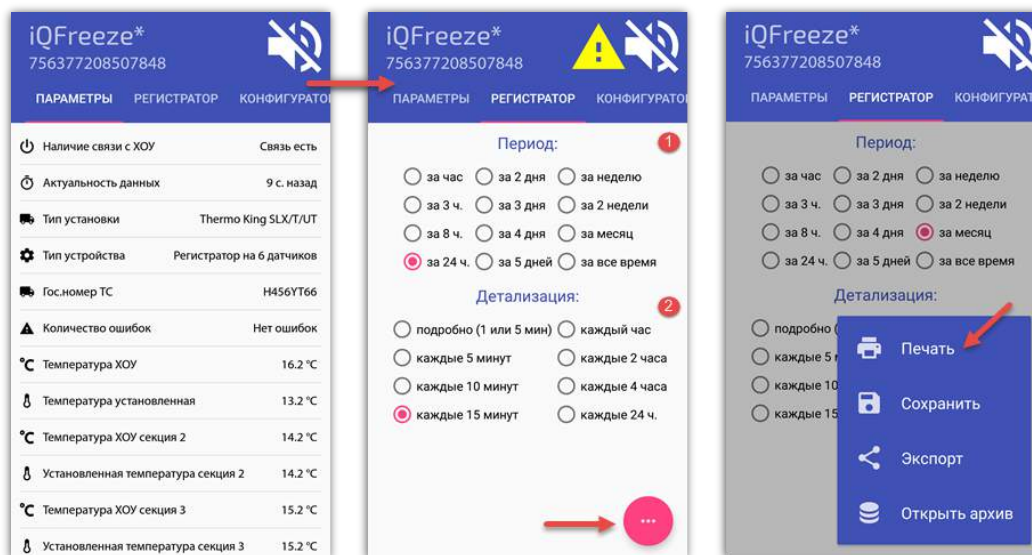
iQFreeze*
756377208507848

ПАРАМЕТРЫ РЕГИСТРАТОР КОНФИГУРАТО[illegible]

Наличие связи с ХОУ Связь есть
Актуальность данных 9 с. назад
Тип установки Thermo King SLX/T/UT
Тип устройства Регистратор на 6 датчиков
Гос.номер ТС Н456YT66
Количество ошибок Нет ошибок
Температура ХОУ 16.2 °C
Температура установленная 13.2 °C
Температура ХОУ секция 2 14.2 °C
Установленная температура секция 2 14.2 °C
Температура ХОУ секция 3 15.2 °C
Установленная температура секция 3 15.2 °C

iQFreeze*
756377208507848

ПАРАМЕТРЫ РЕГИСТРАТОР КОНФИГУРАТО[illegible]

Период:
1
за час
за 2 дня
за неделю
за 3 ч.
за 3 дня
за 2 недели
за 8 ч.
за 4 дня
за месяц
за 24 ч.
за 5 дней
за все время

Детализация:
2
подробно (1 или 5 мин)
каждый час
каждые 5 минут
каждые 2 часа
каждые 10 минут
каждые 4 часа
каждые 15 минут
каждые 24 ч.

...

iQFreeze*
756377208507848

ПАРАМЕТРЫ РЕГИСТРАТОР КОНФИГУРАТ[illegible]

Период:
за час
за 2 дня
за неделю
за 3 ч.
за 3 дня
за 2 недели
за 8 ч.
за 4 дня
за месяц
за 24 ч.
за 5 дней
за все время

Детализация:
подробно ([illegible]
каждые 5 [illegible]
каждые 10 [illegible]
каждые 15 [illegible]

Печать
Сохранить
Экспорт
Открыть архив